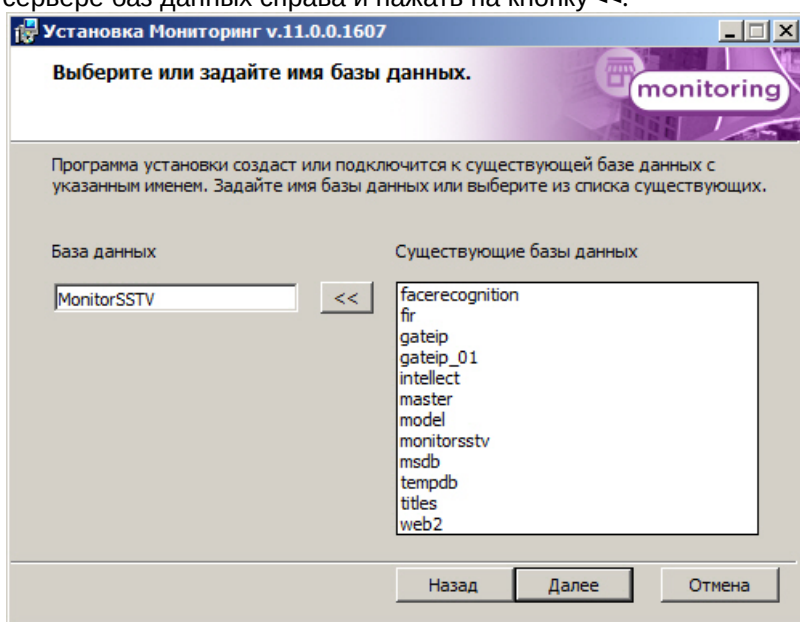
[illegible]

Установка Мониторинг v.11.0.0.1607

Выберите или задайте имя базы данных.

monitoring

Программа установки создаст или подключится к существующей базе данных с указанным именем. Задайте имя базы данных или выберите из списка существующих.

База данных

MonitorSSTV

<<

Существующие базы данных

facerecognition
fir
gateip
gateip_01
intellect
master
model
monitorsstv
msdb
tempdb
titles
web2

Назад

Далее

Отмена